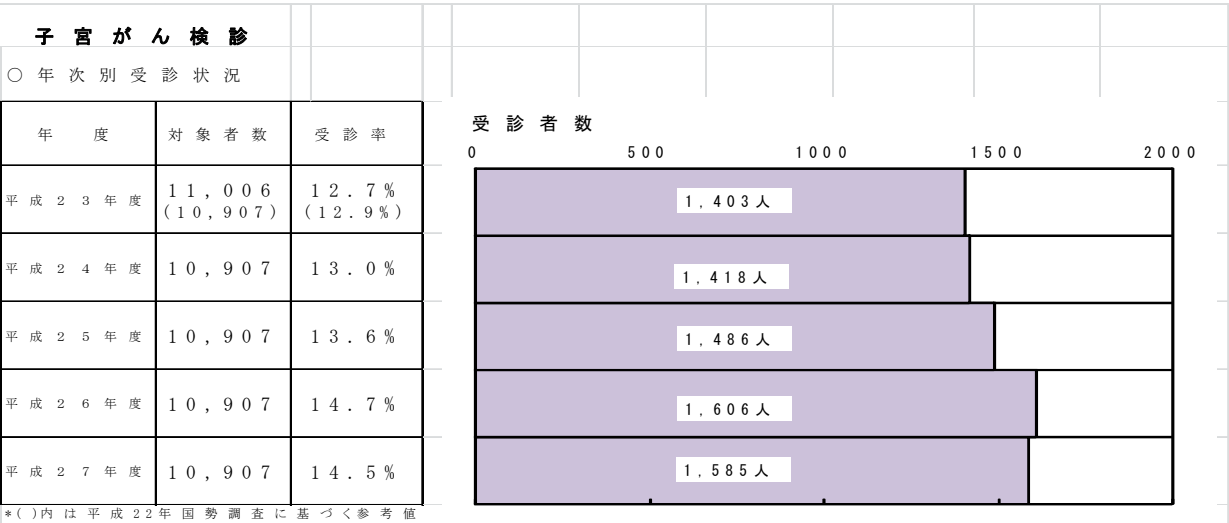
子宮がん検診

○ 年次別受診状況

| 年　度 | 対象者数 | 受診率 |
|---|---|---|
| 平成23年度 | 11,006 (10,907) | 12.7% (12.9%) |
| 平成24年度 | 10,907 | 13.0% |
| 平成25年度 | 10,907 | 13.6% |
| 平成26年度 | 10,907 | 14.7% |
| 平成27年度 | 10,907 | 14.5% |

*( )内は平成22年国勢調査に基づく参考値

受診者数

0　500　1000　1500　2000

1,403人

1,418人

1,486人

1,606人

1,585人